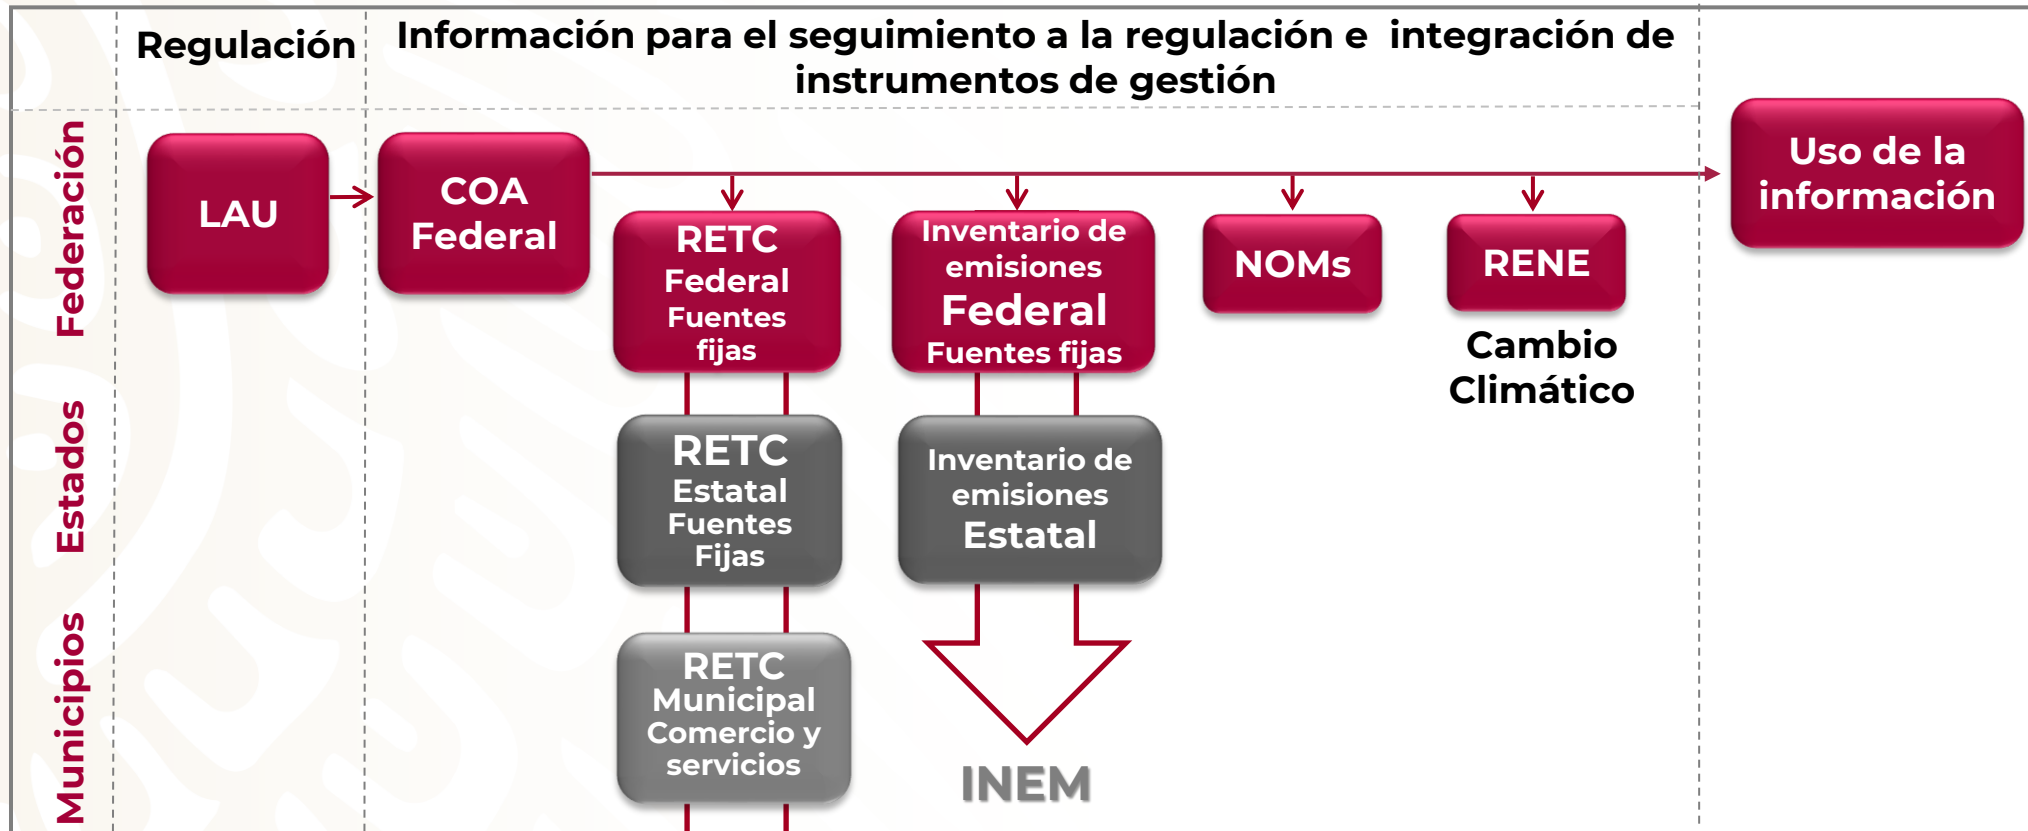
Regulación

Información para el seguimiento a la regulación e integración de instrumentos de gestión

Federación

Estados

Municipios

LAU

COA Federal

RETC Federal Fuentes fijas

Inventario de emisiones Federal Fuentes fijas

NOMs

RENE

Cambio Climático

Uso de la información

RETC Estatal Fuentes Fijas

Inventario de emisiones Estatal

RETC Municipal Comercio y servicios

INEM